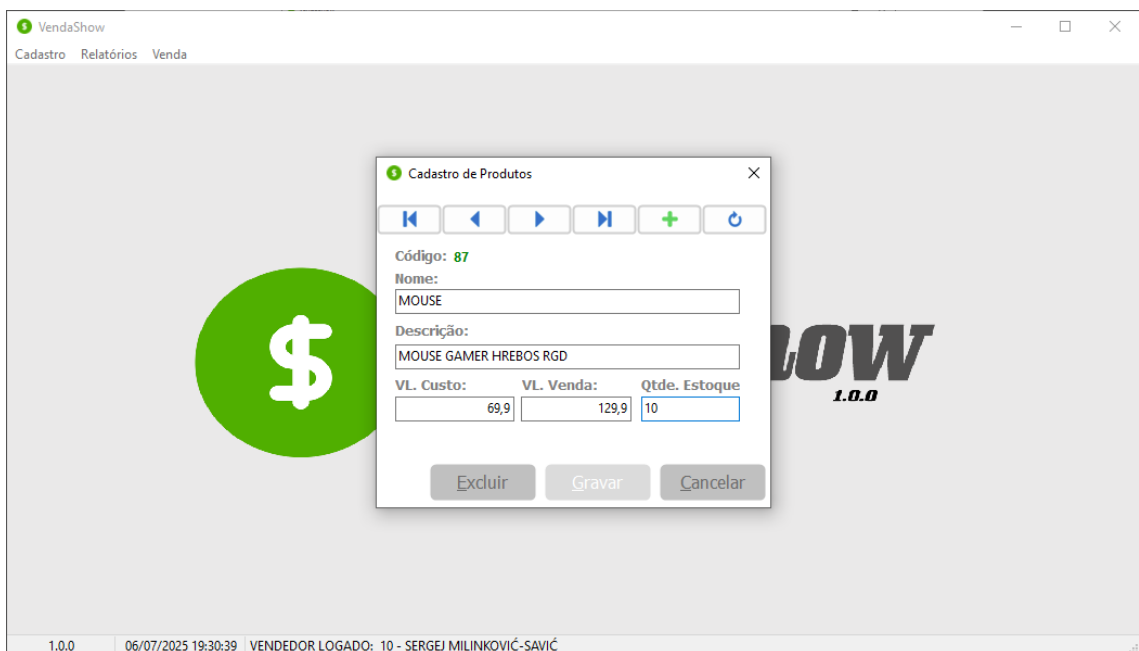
VendaShow

Cadastro Relatórios Venda

Cadastro de Produtos

Código: 87

Nome:

MOUSE

Descrição:

MOUSE GAMER HREBOS RGD

VL. Custo: VL. Venda: Qtde. Estoque

69,9 129,9 10

Excluir Gravar Cancelar

$

OW

1.0.0

1.0.0 06/07/2025 19:30:39 VENDEDOR LOGADO: 10 - SERGEJ MILINKOVIĆ-SAVIĆ